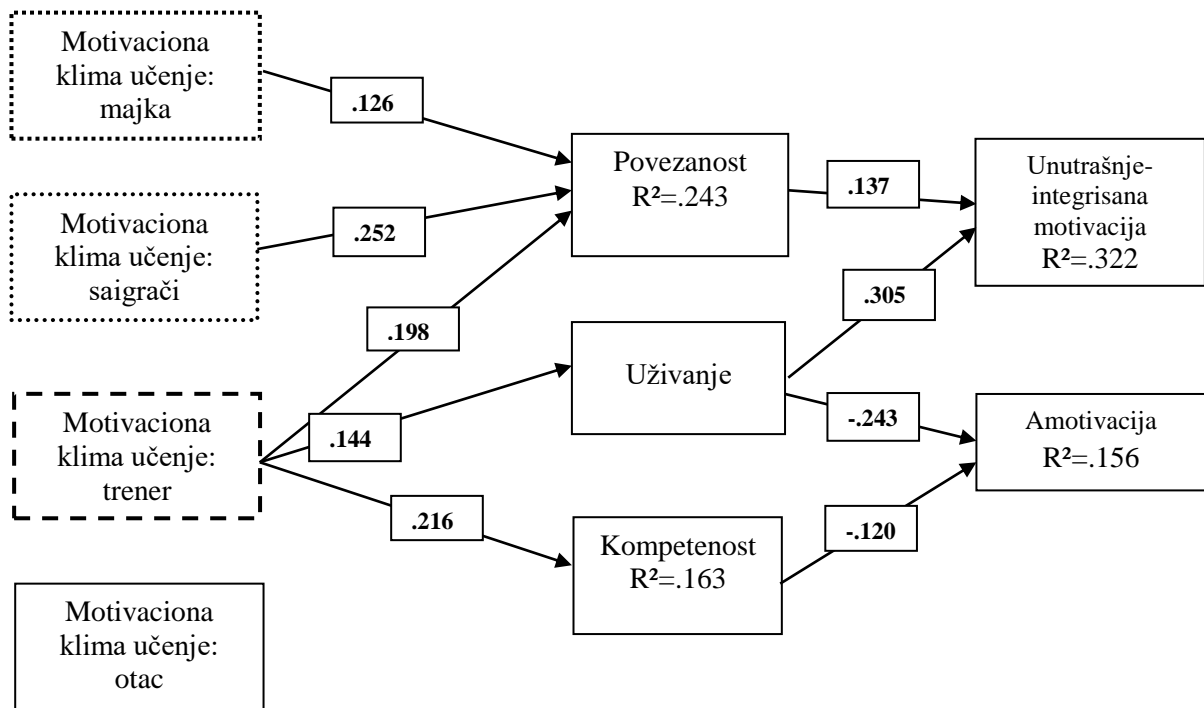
Motivaciona klima učenje: majka

.126

Motivaciona klima učenje: saigrači

.252

Povezanost $R^2$=.243

.137

Unutrašnje-integrisana motivacija $R^2$=.322

.305

.198

Motivaciona klima učenje: trener

.144

Uživanje

-.243

Amotivacija $R^2$=.156

.216

Kompetenost $R^2$=.163

-.120

Motivaciona klima učenje: otac